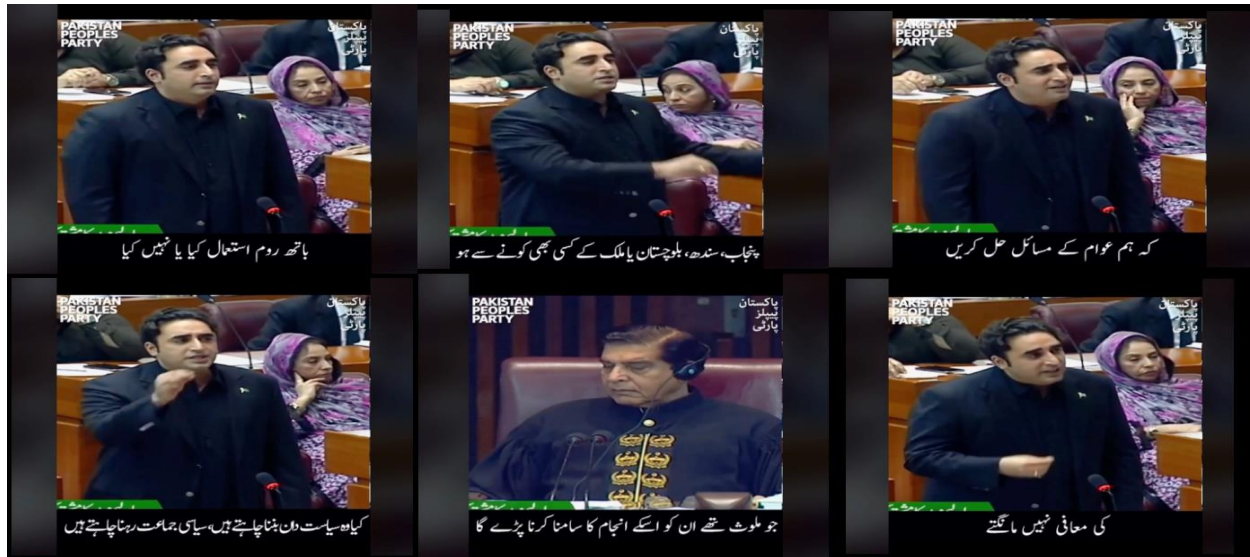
PAKISTAN PEOPLES PARTY

پاکستان پیپلز پارٹی

باتھ روم استعمال کیا یا نہیں کیا

PAKISTAN PEOPLES PARTY

پاکستان پیپلز پارٹی

پنجاب، سندھ، بلوچستان یا ملک کے کسی بھی کونے سے ہو

PAKISTAN PEOPLES PARTY

پاکستان پیپلز پارٹی

کہ ہم عوام کے مسائل حل کریں

PAKISTAN PEOPLES PARTY

پاکستان پیپلز پارٹی

کیا وہ سیاست دان بننا چاہتے ہیں، سیاسی جماعت رہنا چاہتے ہیں

PAKISTAN PEOPLES PARTY

پاکستان پیپلز پارٹی

جو ملوث تھے ان کو اسکے انجام کا سامنا کرنا پڑے گا

PAKISTAN PEOPLES PARTY

پاکستان پیپلز پارٹی

کی معافی نہیں مانگتے